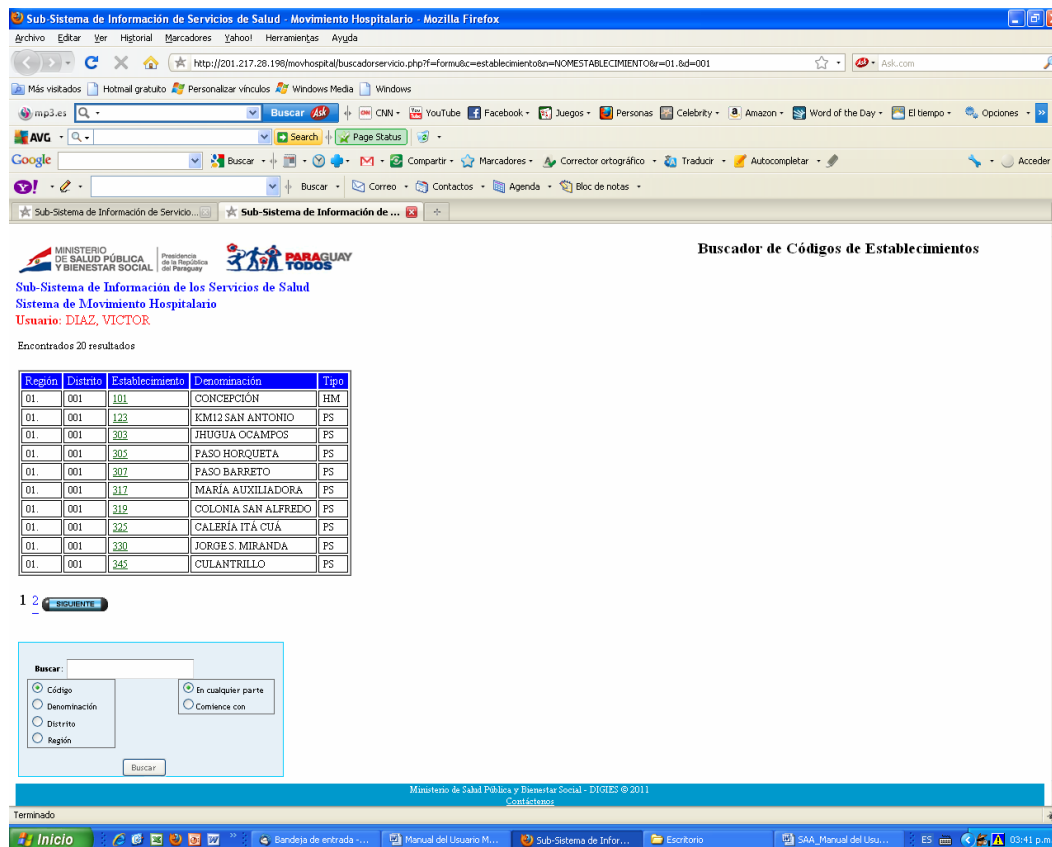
Sub-Sistema de Información de Servicios de Salud - Movimiento Hospitalario - Mozilla Firefox

Archivo Editar Ver Historial Marcadores Yahoo! Herramientas Ayuda

http://201.217.28.198/movhospital/buscadorservicio.php?f=formu&c=establecimiento&n=NOMESTABLECIMIENTO&r=01.&d=001

Ask.com

Más visitados Hotmail gratuito Personalizar vínculos Windows Media Windows

mp3.es Buscar CNN YouTube Facebook Juegos Personas Celebrity Amazon Word of the Day El tiempo Opciones

AVG Search Page Status

Google Buscar Compartir Marcadores Corrector ortográfico Traducir Autocompletar Acceder

Buscar Correo Contactos Agenda Bloc de notas

Sub-Sistema de Información de Servicio... Sub-Sistema de Información de ...

MINISTERIO DE SALUD PÚBLICA Y BIENESTAR SOCIAL Presidencia de la República del Paraguay PARAGUAY TODOS

Buscador de Códigos de Establecimientos

Sub-Sistema de Información de los Servicios de Salud
Sistema de Movimiento Hospitalario
Usuario: DIAZ, VICTOR

Encontrados 20 resultados

| Región | Distrito | Establecimiento | Denominación | Tipo |
|---|---|---|---|---|
| 01. | 001 | 101 | CONCEPCIÓN | HM |
| 01. | 001 | 123 | KM12 SAN ANTONIO | PS |
| 01. | 001 | 303 | JHUGUA OCAMPOS | PS |
| 01. | 001 | 305 | PASO HORQUETA | PS |
| 01. | 001 | 307 | PASO BARRETO | PS |
| 01. | 001 | 317 | MARÍA AUXILIADORA | PS |
| 01. | 001 | 319 | COLONIA SAN ALFREDO | PS |
| 01. | 001 | 325 | CALERÍA ITÁ CUÁ | PS |
| 01. | 001 | 330 | JORGE S. MIRANDA | PS |
| 01. | 001 | 345 | CULANTRILLO | PS |

1 2 SIGUIENTE

Buscar:
Código
Denominación
Distrito
Región
En cualquier parte
Comience con
Buscar

Ministerio de Salud Pública y Bienestar Social - DIGIES © 2011
Contáctenos

Terminado

Inicio Bandeja de entrada -... Manual del Usuario M... Sub-Sistema de Infor... Escritorio SAA_Manual del Usu... ES 03:41 p.m.